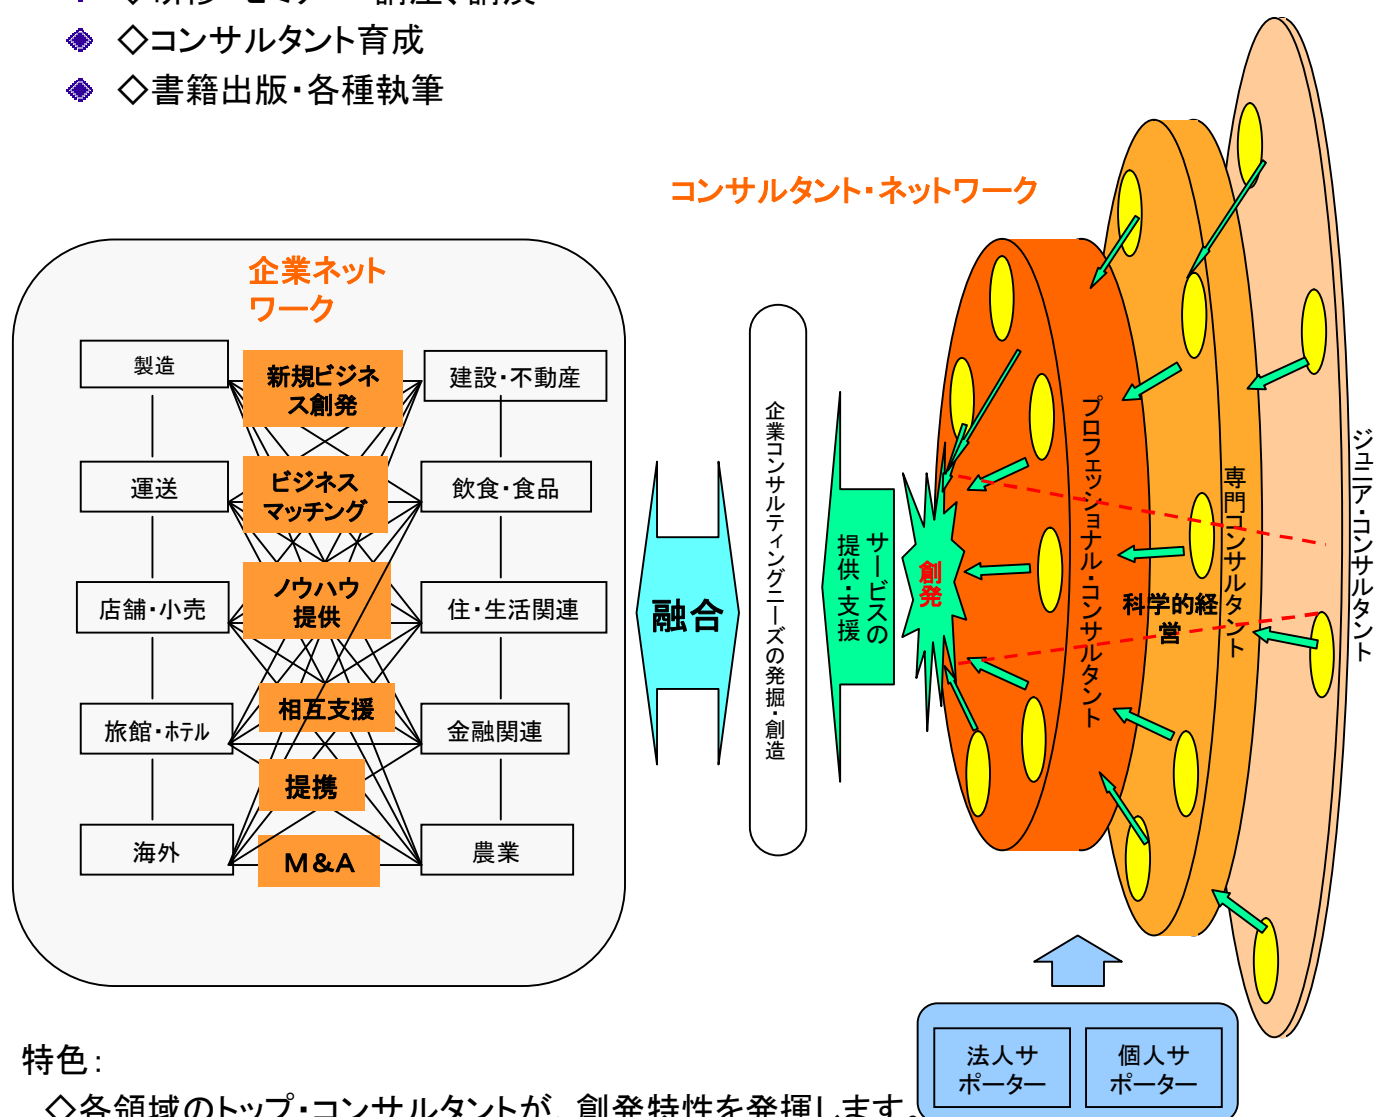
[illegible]
◇コンサルタント育成
◇書籍出版・各種執筆

コンサルタント・ネットワーク

企業ネットワーク

製造
新規ビジネス創発
建設・不動産
運送
ビジネスマッチング
飲食・食品
店舗・小売
ノウハウ提供
住・生活関連
旅館・ホテル
相互支援
金融関連
提携
海外
M&A
農業

融合

企業コンサルティングニーズの発掘・創造

サービスの提供・支援

創発

プロフェッショナル・コンサルタント

科学的経営

専門コンサルタント

ジュニア・コンサルタント

法人サポーター
個人サポーター

特色:
◇各領域のトップ・コンサルタントが、創発特性を発揮します。